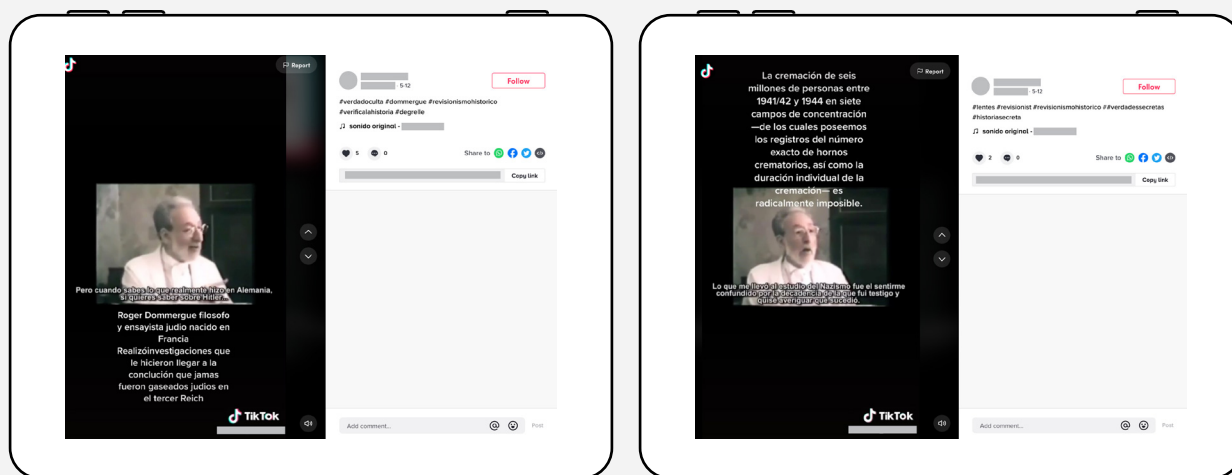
Report

5-12

Follow

#verdadoculta #dommergue #revisionismohistorico #verificalahistoria #degrelle

sonido original -

5 0

Share to

Copy link

Pero cuando sabes lo que realmente hizo en Alemania, si quieres saber sobre Hitler...

Roger Dommergue filosofo y ensayista judio nacido en Francia Realizóinvestigaciones que le hicieron llegar a la conclución que jamas fueron gaseados judios en el tercer Reich

TikTok

Add comment...

Post

La cremación de seis millones de personas entre 1941/42 y 1944 en siete campos de concentración —de los cuales poseemos los registros del número exacto de hornos crematorios, así como la duración individual de la cremación— es radicalmente imposible.

Lo que me llevó al estudio del Nazismo fue el sentirme confundido por la decadencia de la que fui testigo y quise averiguar qué sucedió.

Report

5-12

Follow

#lentes #revisionist #revisionismohistorico ##verdadessecretas #historiasecreta

sonido original -

2 0

Share to

Copy link

TikTok

Add comment...

Post